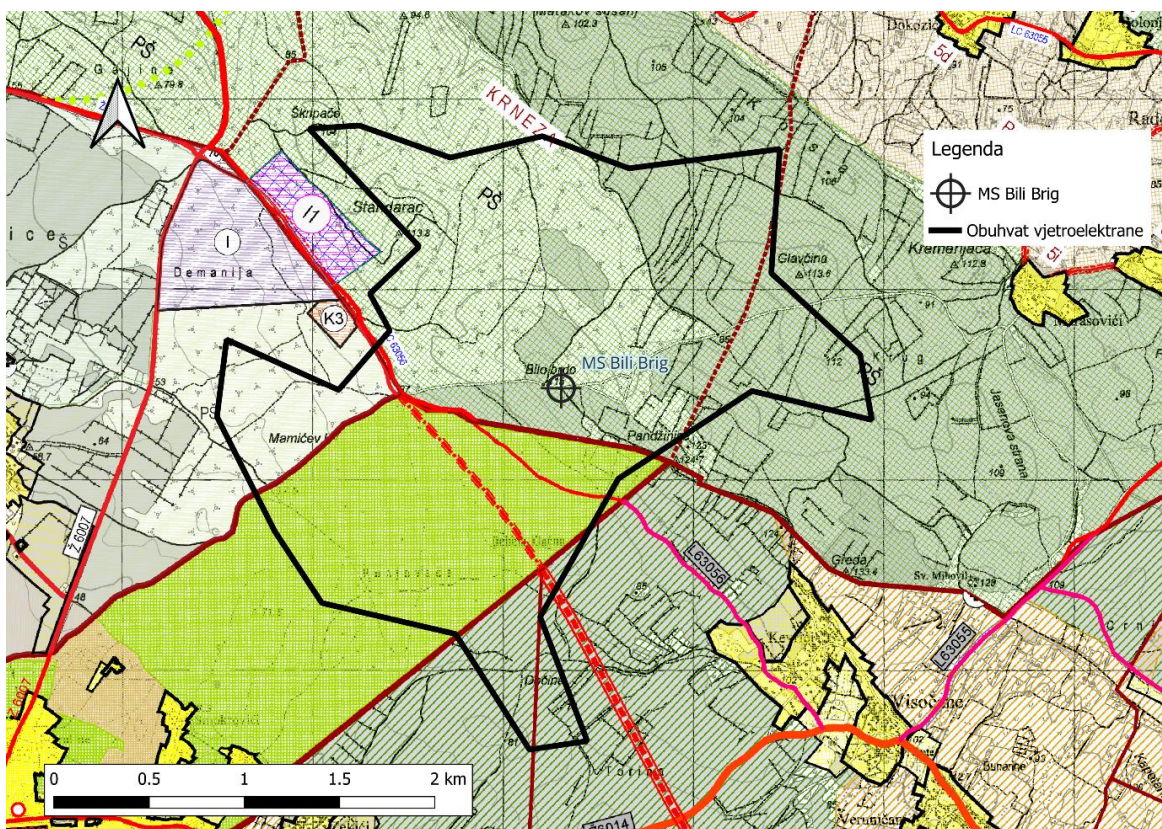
Legenda
MS Bili Brig
Obuhvat vjetroelektrane

KRNEZA
PŠ
Škripače
Standarac
I1
I
Demanija
K3
PŠ
Mamičev
Bilo brdo
MS Bili Brig
Pandžini
Glavčina
Kremenjača
Mirasovići
Krug
PŠ
Jasenova strana
Greda
Sv. Mihovil
L63056
L63055
Ž 6007
Ž 6007
Dobine
Torine
Visočane
Dokozić
LC 63056
5d
5i
Rada
Galina
Mataković
Sukmirović
Vrčančić
Bunarine
Kn
Crn
0 0.5 1 1.5 2 km